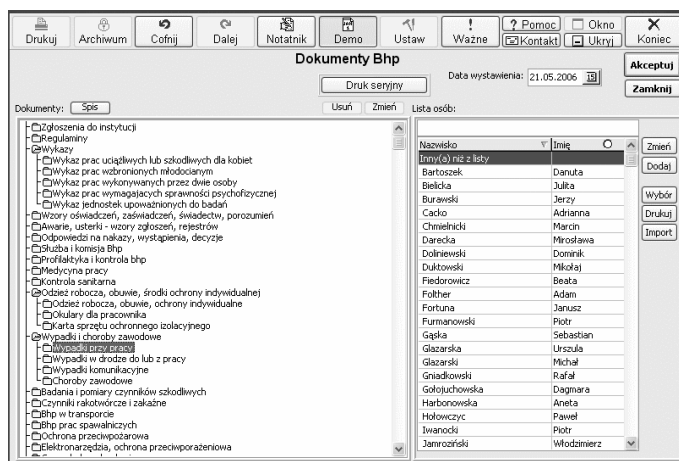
Drukuj Archiwum Cofnij Dalej Notatnik Demo Ustaw Ważne ? Pomoc Okno Koniec
Kontakt Ukryj

Dokumenty Bhp

Druk seryjny

Data wystawienia: 21.05.2006

Akceptuj
Zamknij

Dokumenty: Spis

Usuń Zmień Lista osób:

Zgłoszenia do instytucji
Regulaminy
Wykazy
Wykaz prac uciążliwych lub szkodliwych dla kobiet
Wykaz prac wzbronionych młodocianym
Wykaz prac wykonywanych przez dwie osoby
Wykaz prac wymagających sprawności psychofizycznej
Wykaz jednostek upoważnionych do badań
Wzory oświadczeń, zaświadczeń, świadectw, porozumień
Awarie, usterki - wzory zgłoszeń, rejestrów
Odpowiedzi na nakazy, wystąpienia, decyzje
Służba i komisja Bhp
Profilaktyka i kontrola bhp
Medycyna pracy
Kontrola sanitarna
Odzież robocza, obuwie, środki ochrony indywidualnej
Odzież robocza, obuwie, ochrony indywidualne
Okulary dla pracownika
Karta sprzętu ochronnego izolacyjnego
Wypadki i choroby zawodowe
Wypadki przy pracy
Wypadki w drodze do lub z pracy
Wypadki komunikacyjne
Choroby zawodowe
Badania i pomiary czynników szkodliwych
Czynniki rakotwórcze i zakaźne
Bhp w transporcie
Bhp prac spawalniczych
Ochrona przeciwpożarowa
Elektronarzędzia, ochrona przeciwporażeniowa

| Nazwisko | Imię |
|---|---|
| Inny(a) niż z listy | |
| Bartoszek | Danuta |
| Bielicka | Julita |
| Burawski | Jerzy |
| Cacko | Adrianna |
| Chmielnicki | Marcin |
| Darecka | Mirosława |
| Dolniewski | Dominik |
| Duktowski | Mikołaj |
| Fiedorowicz | Beata |
| Folther | Adam |
| Fortuna | Janusz |
| Furmanowski | Piotr |
| Gąska | Sebastian |
| Glazarska | Urszula |
| Glazarski | Michał |
| Gniadkowski | Rafał |
| Gołojuchowska | Dagmara |
| Harbonowska | Aneta |
| Hołowczyc | Paweł |
| Iwanocki | Piotr |
| Jamroziński | Włodzimierz |

Zmień
Dodaj
Wybór
Drukuj
Import